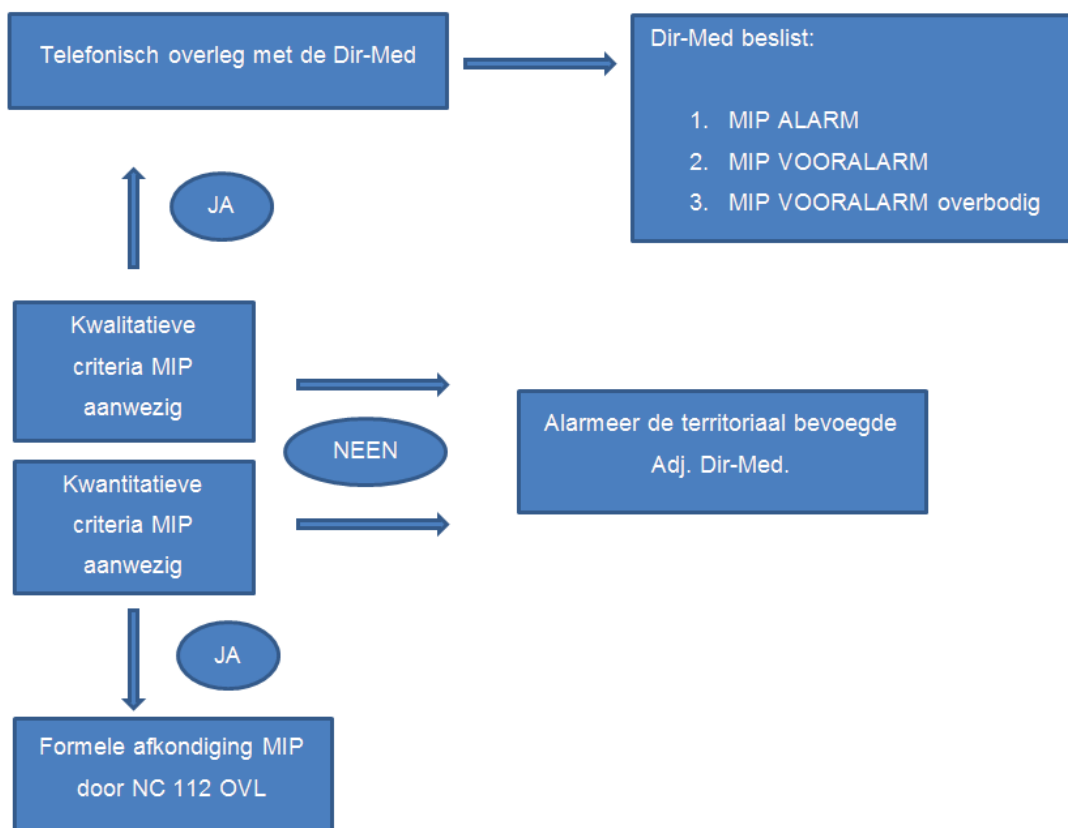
Telefonisch overleg met de Dir-Med

Dir-Med beslist:

1. MIP ALARM
2. MIP VOORALARM
3. MIP VOORALARM overbodig

JA

Kwalitatieve criteria MIP aanwezig

NEEN

Alarmeer de territoriaal bevoegde Adj. Dir-Med.

Kwantitatieve criteria MIP aanwezig

JA

Formele afkondiging MIP door NC 112 OVL